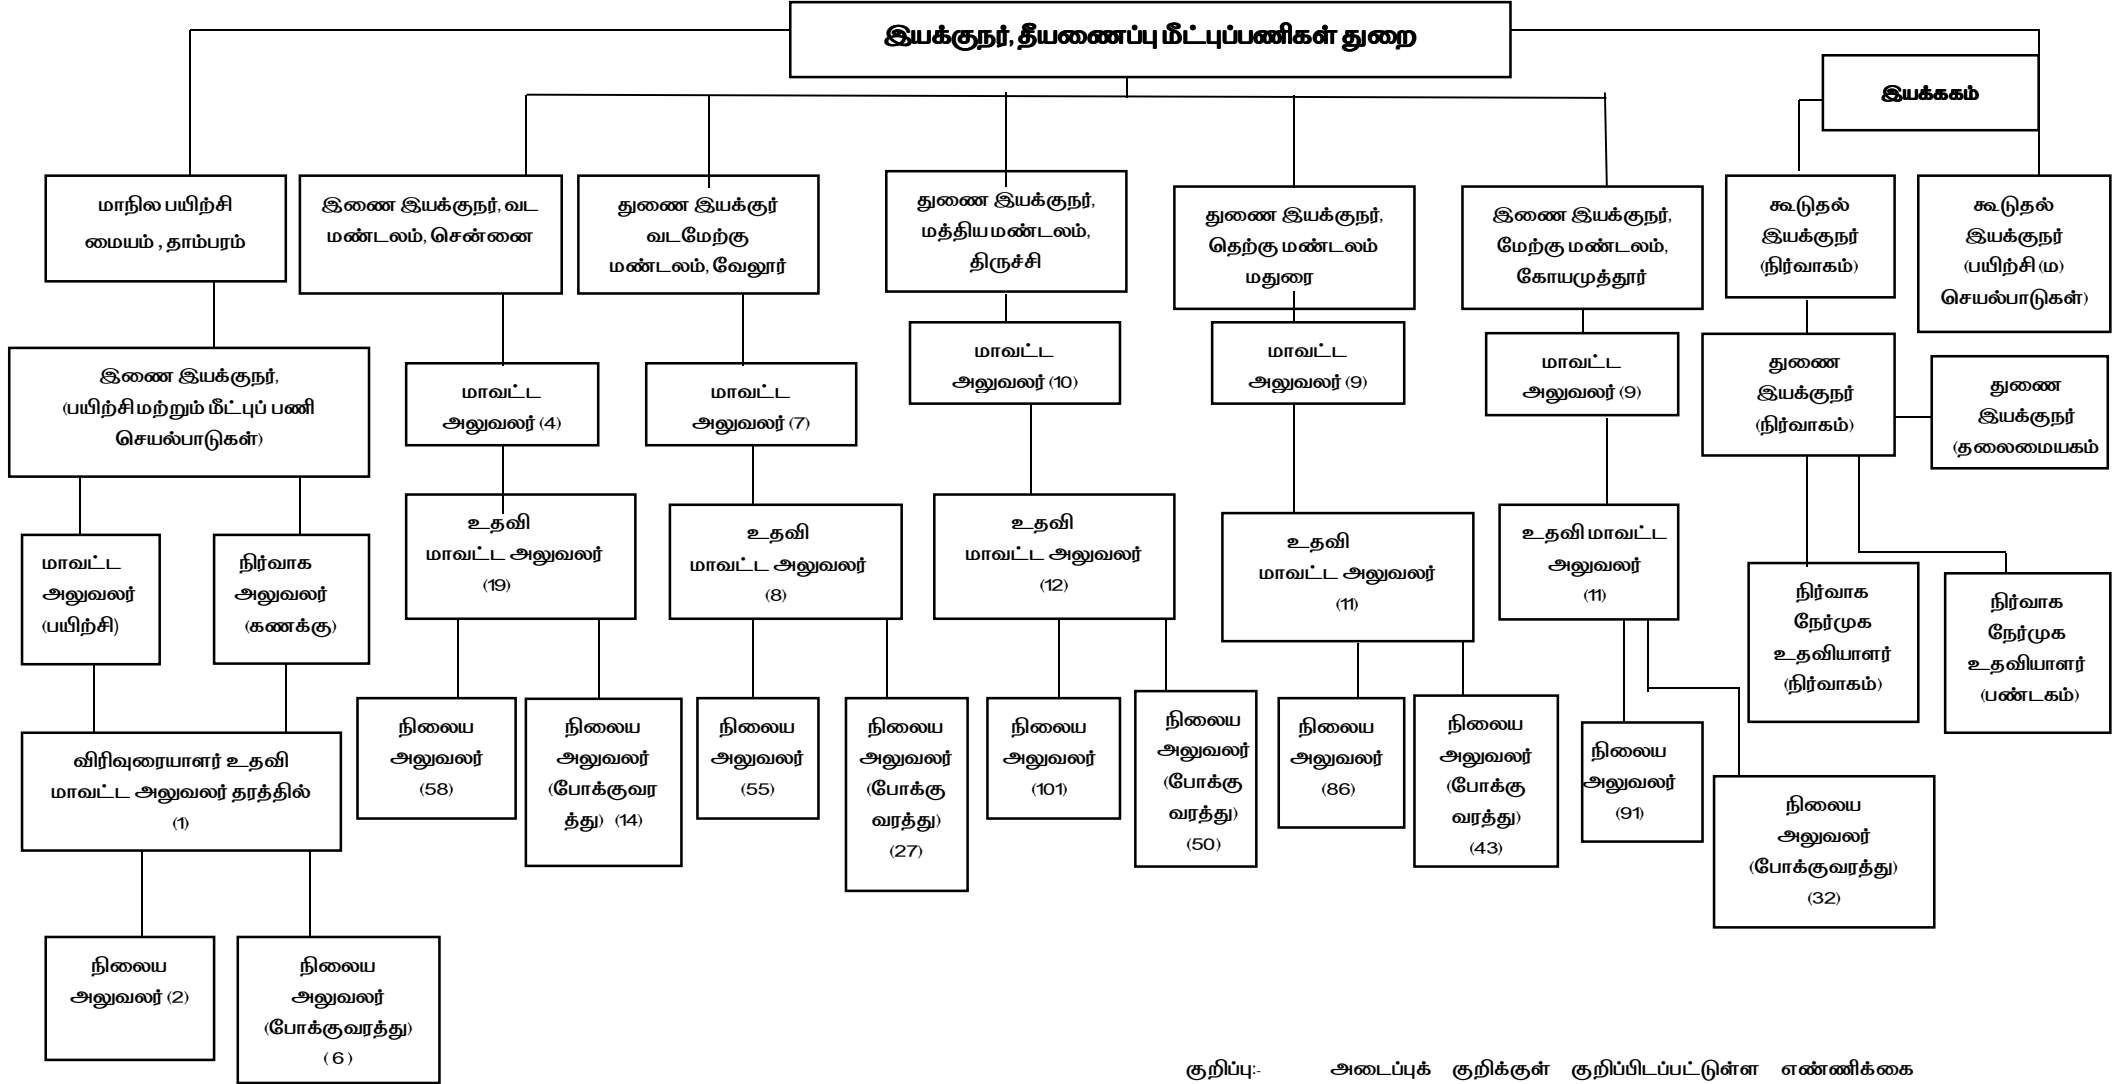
இயக்குநர், தீயணைப்பு மீட்புப்பணிகள் துறை

இயக்ககம்

மாநில பயிற்சி மையம் , தாம்பரம்

இணை இயக்குநர், வட மண்டலம், சென்னை

துணை இயக்குர் வடமேற்கு மண்டலம், வேலூர்

துணை இயக்குநர், மத்திய மண்டலம், திருச்சி

துணை இயக்குநர், தெற்கு மண்டலம் மதுரை

இணை இயக்குநர், மேற்கு மண்டலம், கோயமுத்தூர்

கூடுதல் இயக்குநர் (நிர்வாகம்)

கூடுதல் இயக்குநர் (பயிற்சி (ம) செயல்பாடுகள்)

இணை இயக்குநர், (பயிற்சி மற்றும் மீட்புப் பணி செயல்பாடுகள்)

மாவட்ட அலுவலர் (4)

மாவட்ட அலுவலர் (7)

மாவட்ட அலுவலர் (10)

மாவட்ட அலுவலர் (9)

மாவட்ட அலுவலர் (9)

துணை இயக்குநர் (நிர்வாகம்)

துணை இயக்குநர் (தலைமையகம்

மாவட்ட அலுவலர் (பயிற்சி)

நிர்வாக அலுவலர் (கணக்கு)

உதவி மாவட்ட அலுவலர் (19)

உதவி மாவட்ட அலுவலர் (8)

உதவி மாவட்ட அலுவலர் (12)

உதவி மாவட்ட அலுவலர் (11)

உதவி மாவட்ட அலுவலர் (11)

நிர்வாக நேர்முக உதவியாளர் (நிர்வாகம்)

நிர்வாக நேர்முக உதவியாளர் (பண்டகம்)

விரிவுரையாளர் உதவி மாவட்ட அலுவலர் தரத்தில் (1)

நிலைய அலுவலர் (58)

நிலைய அலுவலர் (போக்குவரத்து) (14)

நிலைய அலுவலர் (55)

நிலைய அலுவலர் (போக்கு வரத்து) (27)

நிலைய அலுவலர் (101)

நிலைய அலுவலர் (போக்கு வரத்து) (50)

நிலைய அலுவலர் (86)

நிலைய அலுவலர் (போக்கு வரத்து) (43)

நிலைய அலுவலர் (91)

நிலைய அலுவலர் (போக்குவரத்து) (32)

நிலைய அலுவலர் (2)

நிலைய அலுவலர் (போக்குவரத்து) ( 6 )

குறிப்பு:- அடைப்புக் குறிக்குள் குறிப்பிடப்பட்டுள்ள எண்ணிக்கை